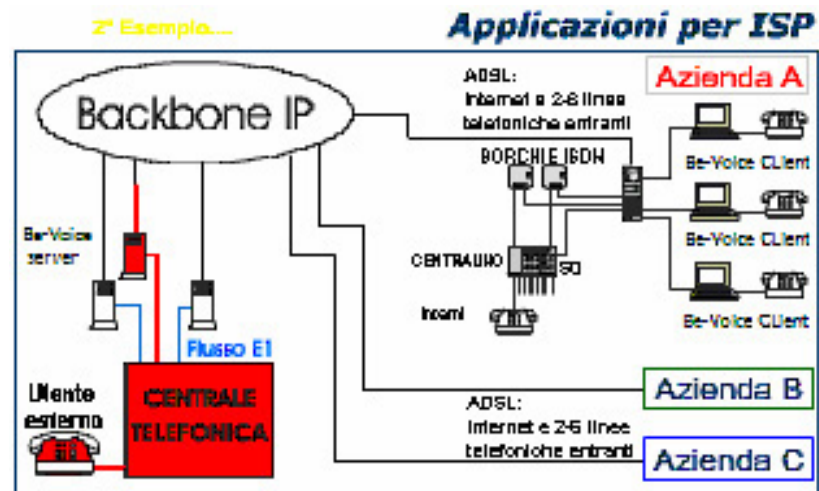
2° Esempio.....

Applicazioni per ISP

Backbone IP

ADSL: Internet e 2-6 linee telefoniche entranti

Azienda A

BORCHIE ISDN

Be-Voice CLient

Be-Voice server

Be-Voice CLient

CENTRALINO

S0

Interni

Be-Voice CLient

Flusso E1

Utente esterno

CENTRALE TELEFONICA

Azienda B

ADSL: Internet e 2-6 linee telefoniche entranti

Azienda C